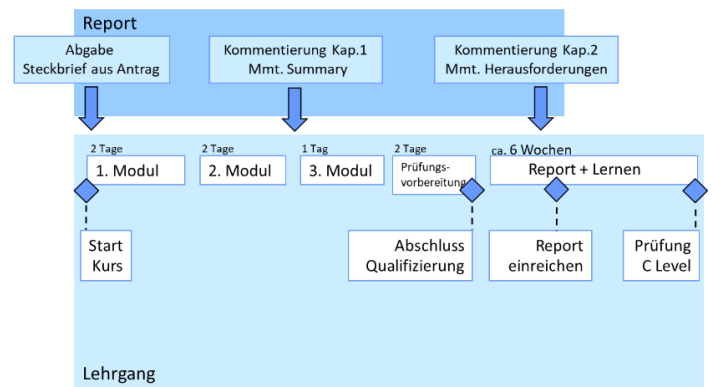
Report

Abgabe
Steckbrief aus Antrag

Kommentierung Kap.1
Mmt. Summary

Kommentierung Kap.2
Mmt. Herausforderungen

2 Tage
1. Modul

2 Tage
2. Modul

1 Tag
3. Modul

2 Tage
Prüfungsvorbereitung

ca. 6 Wochen
Report + Lernen

Start
Kurs

Abschluss
Qualifizierung

Report
einreichen

Prüfung
C Level

Lehrgang